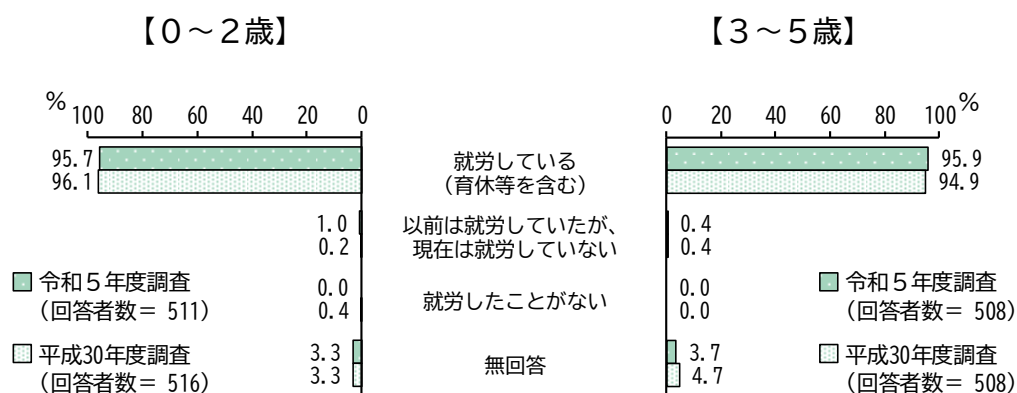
【0～2歳】

【3～5歳】

%
100 80 60 40 20 0

0 20 40 60 80 100 %

95.7
96.1
就労している
（育休等を含む）
95.9
94.9

1.0
0.2
以前は就労していたが、
現在は就労していない
0.4
0.4

令和５年度調査
（回答者数＝ 511）
0.0
0.4
就労したことがない
0.0
0.0
令和５年度調査
（回答者数＝ 508）

平成30年度調査
（回答者数＝ 516）
3.3
3.3
無回答
3.7
4.7
平成30年度調査
（回答者数＝ 508）